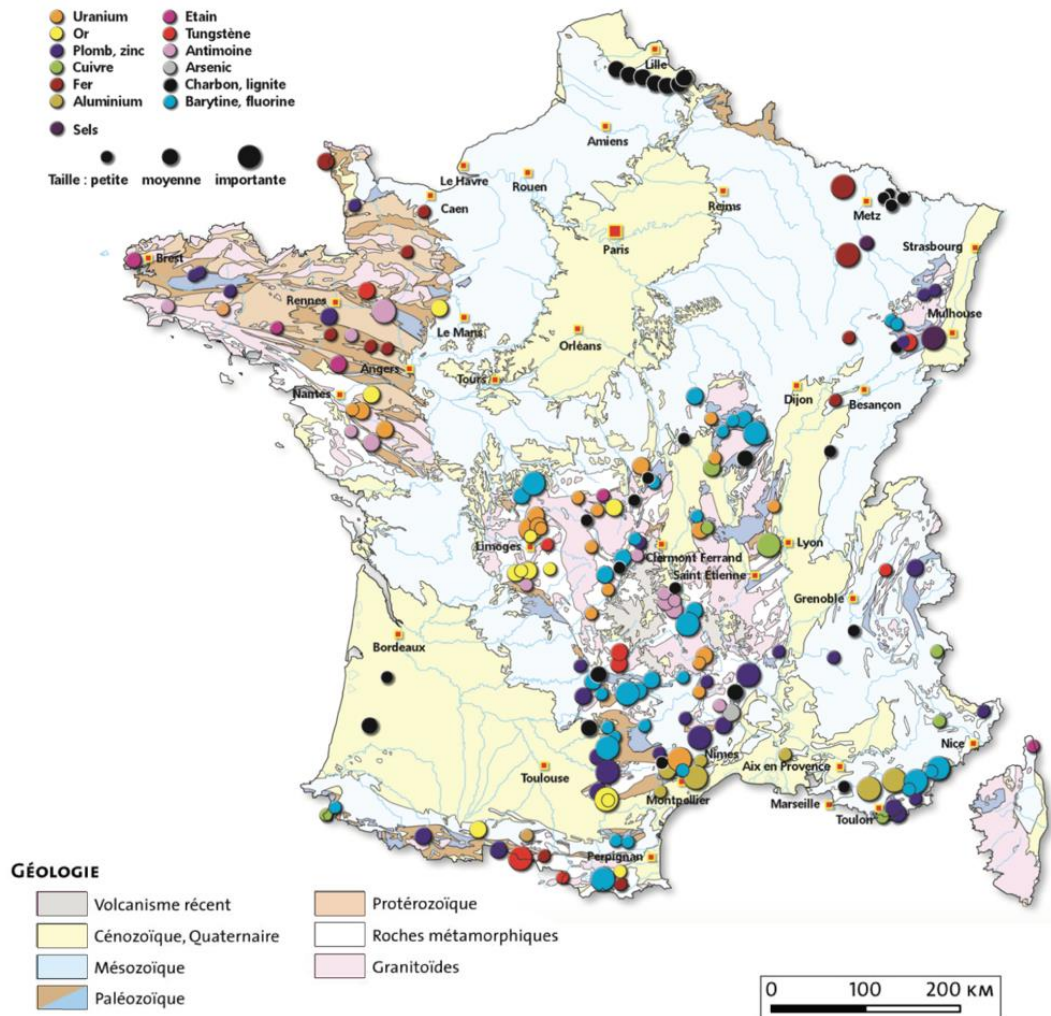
Uranium
Or
Plomb, zinc
Cuivre
Fer
Aluminium
Etain
Tungstène
Antimoine
Arsenic
Charbon, lignite
Barytine, fluorine
Sels

Taille : petite moyenne importante

Lille
Amiens
Le Havre
Rouen
Caen
Reims
Metz
Paris
Strasbourg
Brest
Rennes
Le Mans
Mulhouse
Orléans
Angers
Tours
Nantes
Dijon
Besançon
Limoges
Clermont Ferrand
Lyon
Saint Etienne
Grenoble
Bordeaux
Nîmes
Aix en Provence
Nice
Toulouse
Montpellier
Marseille
Toulon
Perpignan

Géologie
Volcanisme récent
Cénozoïque, Quaternaire
Mésozoïque
Paléozoïque
Protérozoïque
Roches métamorphiques
Granitoïdes

0 100 200 KM